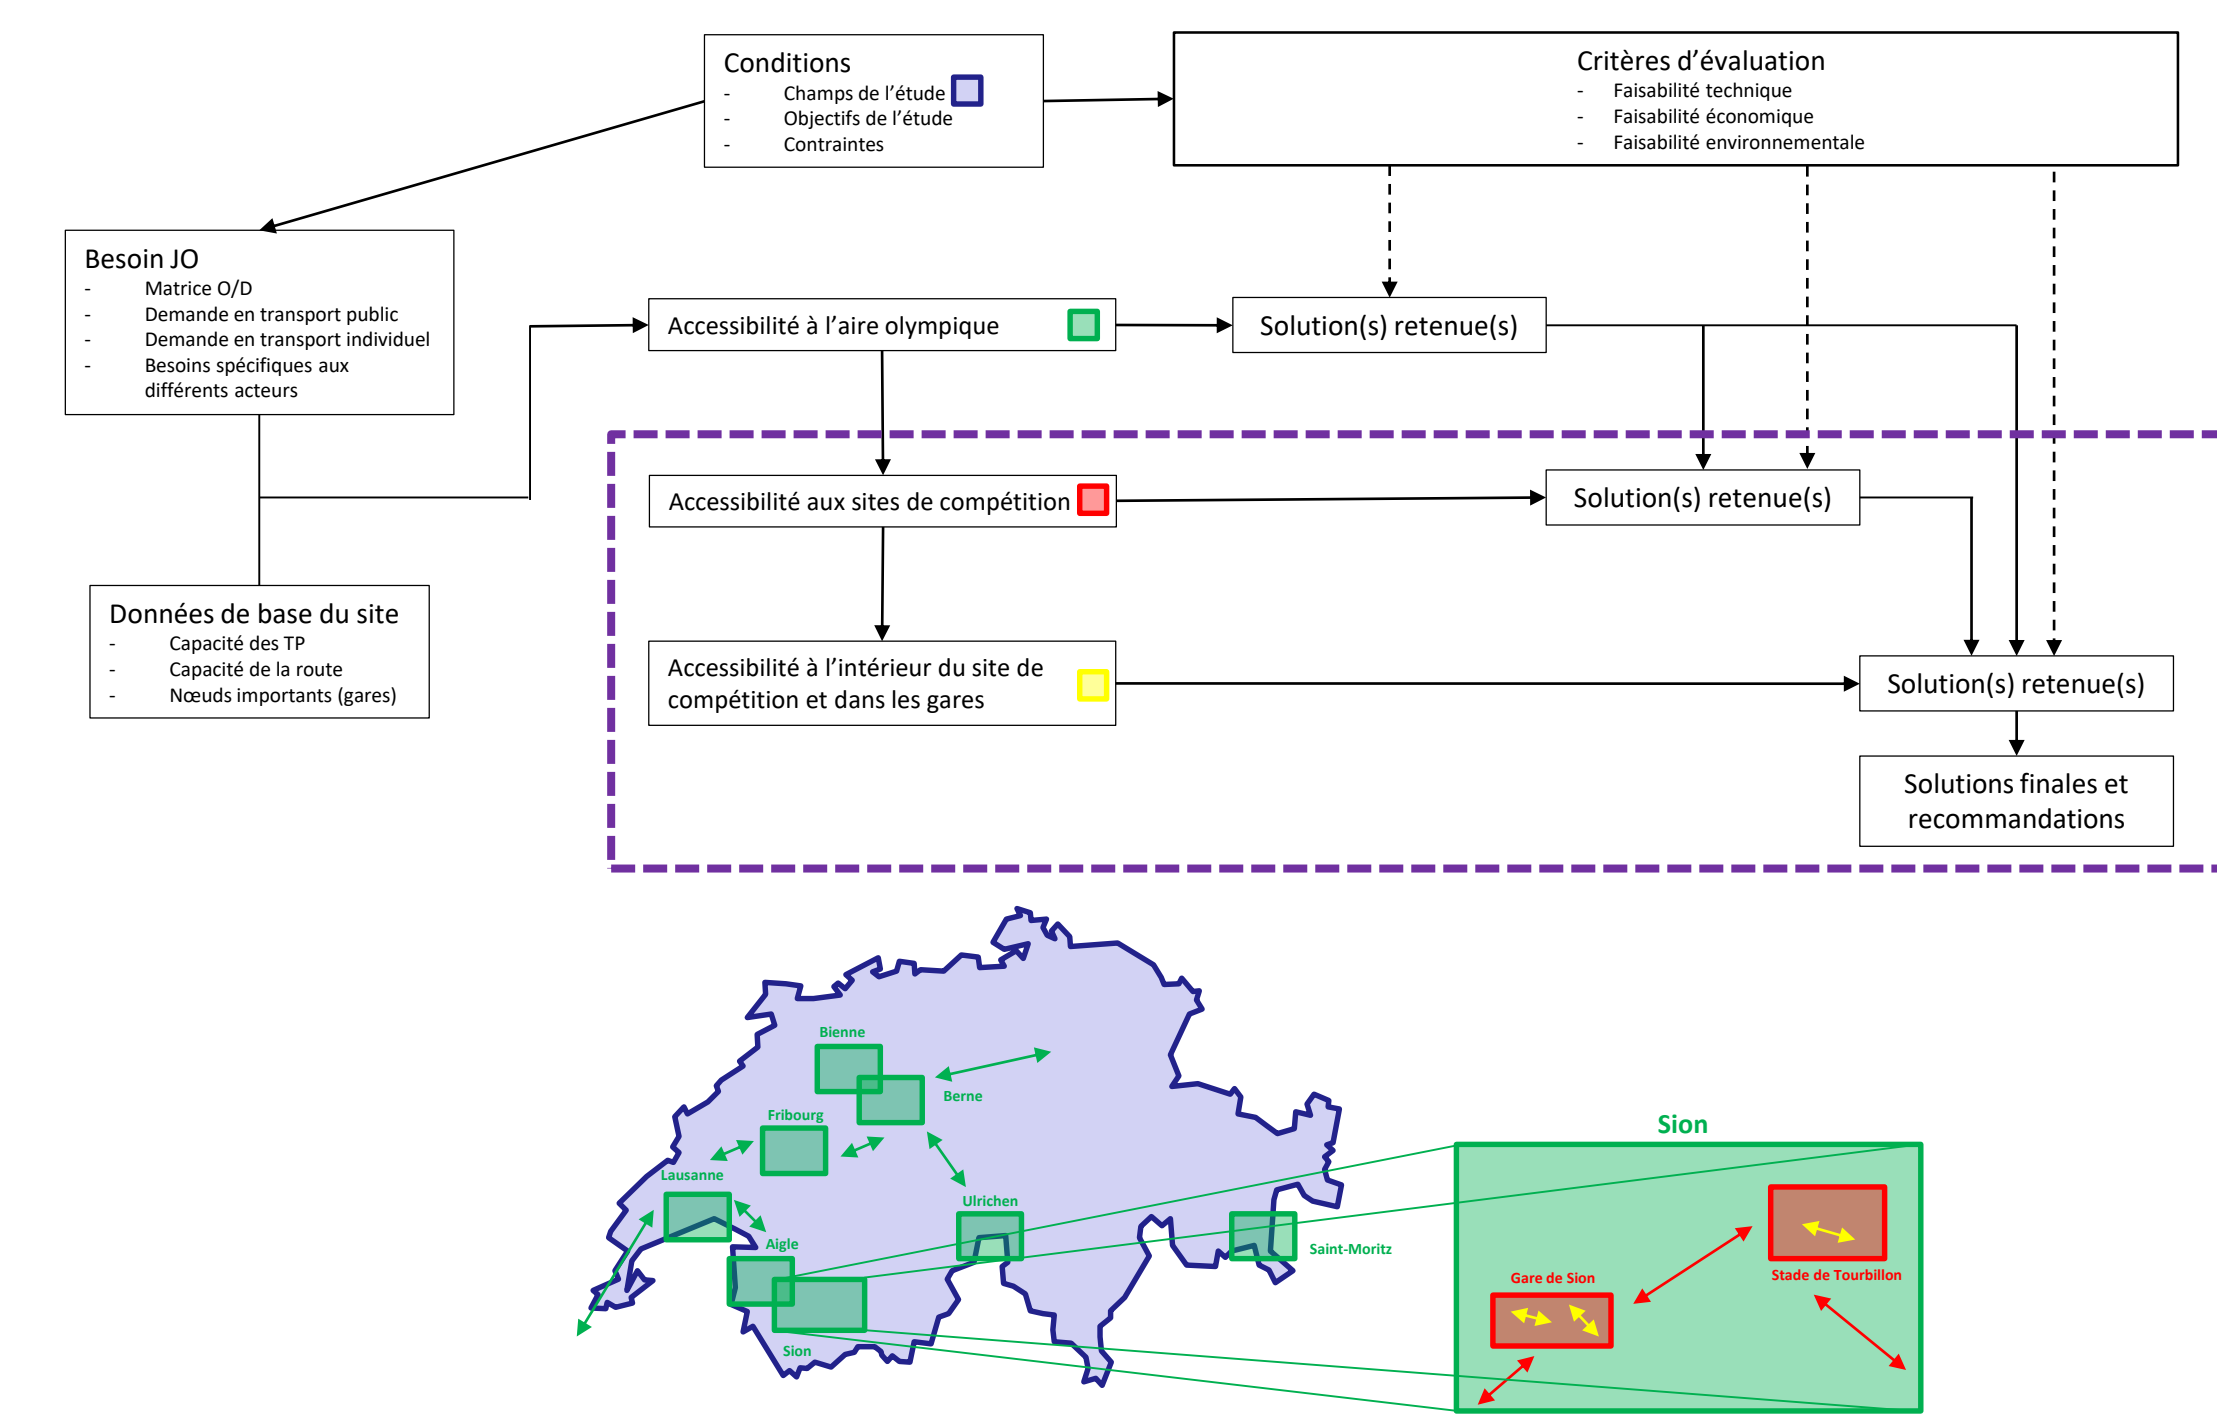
Conditions
- Champs de l'étude
- Objectifs de l'étude
- Contraintes

Critères d'évaluation
- Faisabilité technique
- Faisabilité économique
- Faisabilité environnementale

Besoin JO
- Matrice O/D
- Demande en transport public
- Demande en transport individuel
- Besoins spécifiques aux différents acteurs

Accessibilité à l'aire olympique

Solution(s) retenue(s)

Accessibilité aux sites de compétition

Solution(s) retenue(s)

Données de base du site
- Capacité des TP
- Capacité de la route
- Nœuds importants (gares)

Accessibilité à l'intérieur du site de compétition et dans les gares

Solution(s) retenue(s)

Solutions finales et recommandations

Bienne
Berne
Fribourg
Lausanne
Aigle
Ulrichen
Saint-Moritz
Sion

Sion
Gare de Sion
Stade de Tourbillon